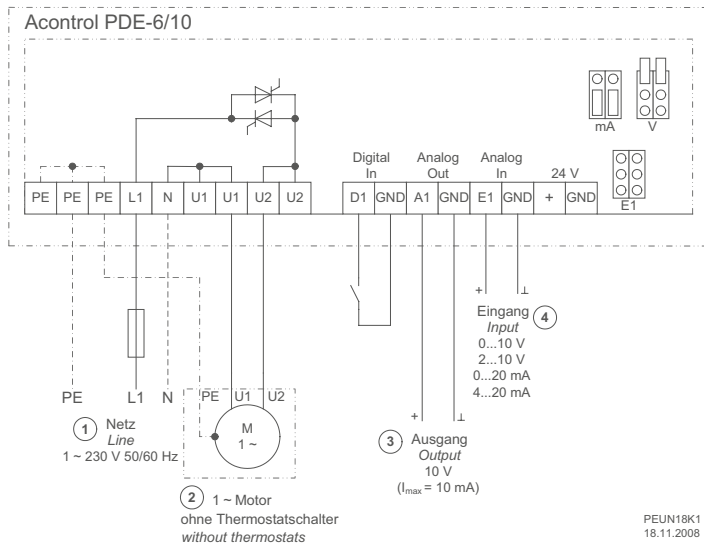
Acontrol PDE-6/10

mA V

Digital In | Analog Out | Analog In | 24 V

| PE | PE | PE | L1 | N | U1 | U1 | U2 | U2 | D1 | GND | A1 | GND | E1 | GND | + | GND |
|---|---|---|---|---|---|---|---|---|---|---|---|---|---|---|---|---|

E1

+ ⊥

Eingang
*Input*
4
0...10 V
2...10 V
0...20 mA
4...20 mA

PE L1 N

PE U1 U2

M
1 ~

1 Netz
*Line*
1 ~ 230 V 50/60 Hz

+ ⊥

3 Ausgang
*Output*
10 V
($I_{max}$ = 10 mA)

2 1 ~ Motor
ohne Thermostatschalter
*without thermostats*

PEUN18K1
18.11.2008